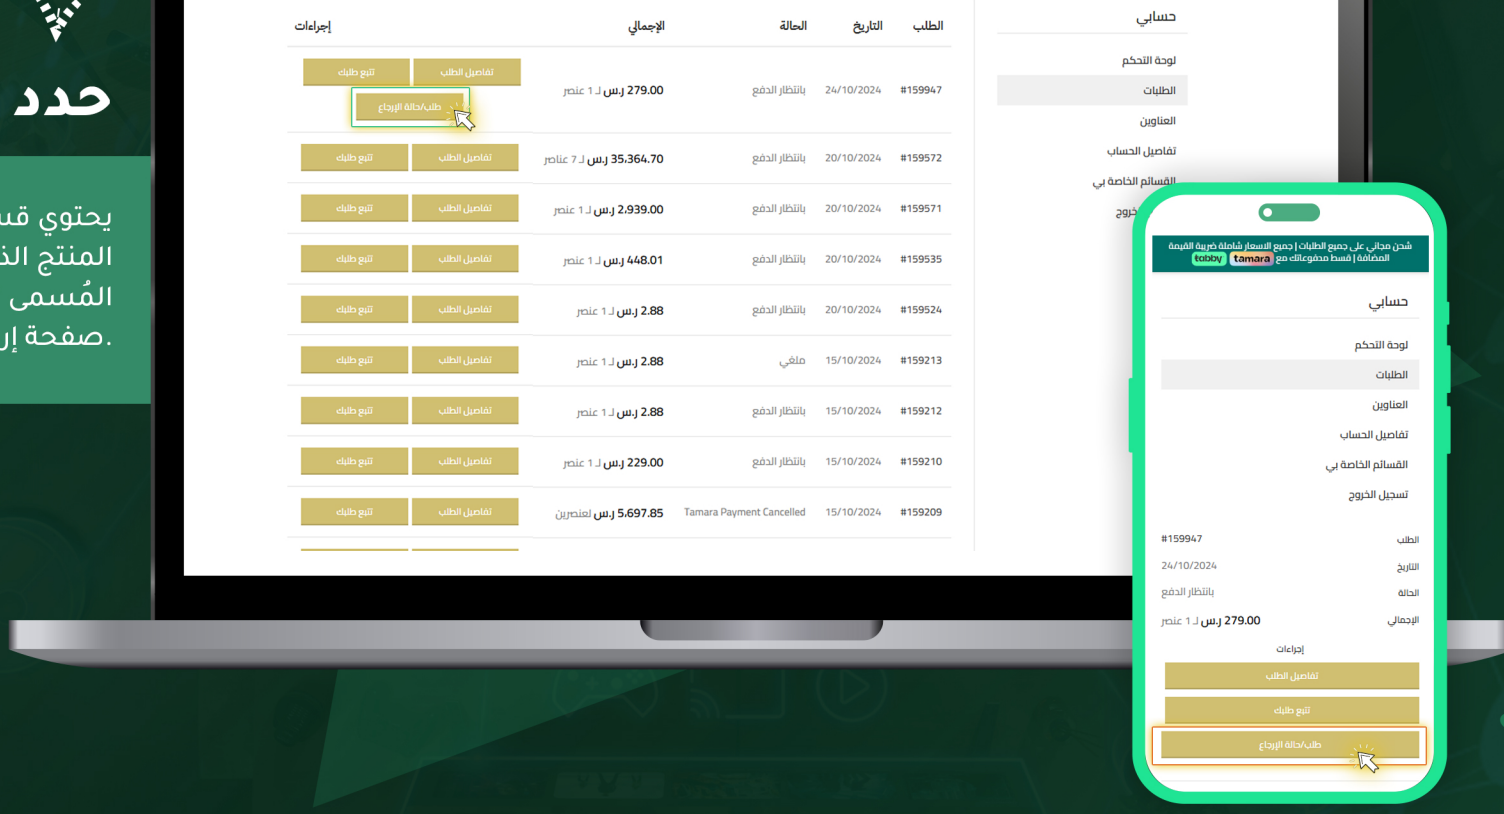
حدد

يحتوي قس
المنتج الذ
المُسمى
صفحة إر.

| الطلب | التاريخ | الحالة | الإجمالي | إجراءات |
|---|---|---|---|---|
| #159947 | 24/10/2024 | بانتظار الدفع | 279.00 ر.س لـ 1 عنصر | تفاصيل الطلب / تتبع طلبك / طلب/حالة الإرجاع |
| #159572 | 20/10/2024 | بانتظار الدفع | 35,364.70 ر.س لـ 7 عناصر | تفاصيل الطلب / تتبع طلبك |
| #159571 | 20/10/2024 | بانتظار الدفع | 2,939.00 ر.س لـ 1 عنصر | تفاصيل الطلب / تتبع طلبك |
| #159535 | 20/10/2024 | بانتظار الدفع | 448.01 ر.س لـ 1 عنصر | تفاصيل الطلب / تتبع طلبك |
| #159524 | 20/10/2024 | بانتظار الدفع | 2.88 ر.س لـ 1 عنصر | تفاصيل الطلب / تتبع طلبك |
| #159213 | 15/10/2024 | ملغي | 2.88 ر.س لـ 1 عنصر | تفاصيل الطلب / تتبع طلبك |
| #159212 | 15/10/2024 | بانتظار الدفع | 2.88 ر.س لـ 1 عنصر | تفاصيل الطلب / تتبع طلبك |
| #159210 | 15/10/2024 | بانتظار الدفع | 229.00 ر.س لـ 1 عنصر | تفاصيل الطلب / تتبع طلبك |
| #159209 | 15/10/2024 | Tamara Payment Cancelled | 5,697.85 ر.س لعنصرين | تفاصيل الطلب / تتبع طلبك |

حسابي
لوحة التحكم
الطلبات
العناوين
تفاصيل الحساب
القسائم الخاصة بي
خروج

شحن مجاني على جميع الطلبات | جميع الاسعار شاملة ضريبة القيمة المضافة | قسط مدفوعاتك مع tamara tabby

حسابي
لوحة التحكم
الطلبات
العناوين
تفاصيل الحساب
القسائم الخاصة بي
تسجيل الخروج

الطلب #159947
التاريخ 24/10/2024
الحالة بانتظار الدفع
الإجمالي 279.00 ر.س لـ 1 عنصر
إجراءات
تفاصيل الطلب
تتبع طلبك
طلب/حالة الإرجاع